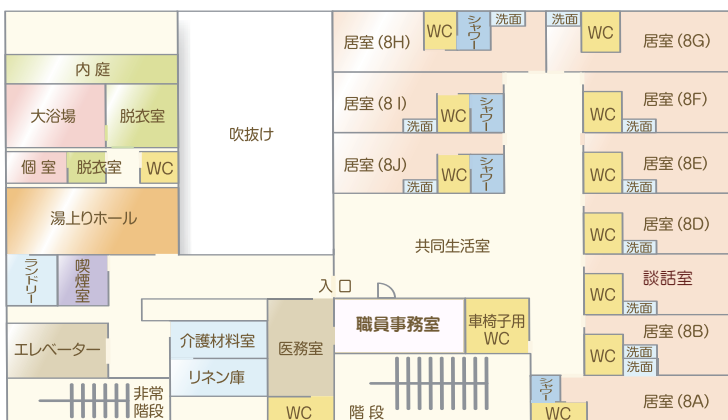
内庭

大浴場

脱衣室

個室

脱衣室

WC

湯上りホール

ランドリー

喫煙室

エレベーター

非常階段

吹抜け

介護材料室

リネン庫

医務室

WC

入口

職員事務室

車椅子用WC

階段

居室 (8H)

WC

シャワー

洗面

洗面

WC

居室 (8G)

居室 (8 I)

洗面

WC

シャワー

居室 (8F)

WC

洗面

居室 (8J)

洗面

WC

シャワー

居室 (8E)

WC

洗面

共同生活室

居室 (8D)

WC

洗面

談話室

WC

洗面

居室 (8B)

WC

洗面

洗面

シャワー

WC

居室 (8A)